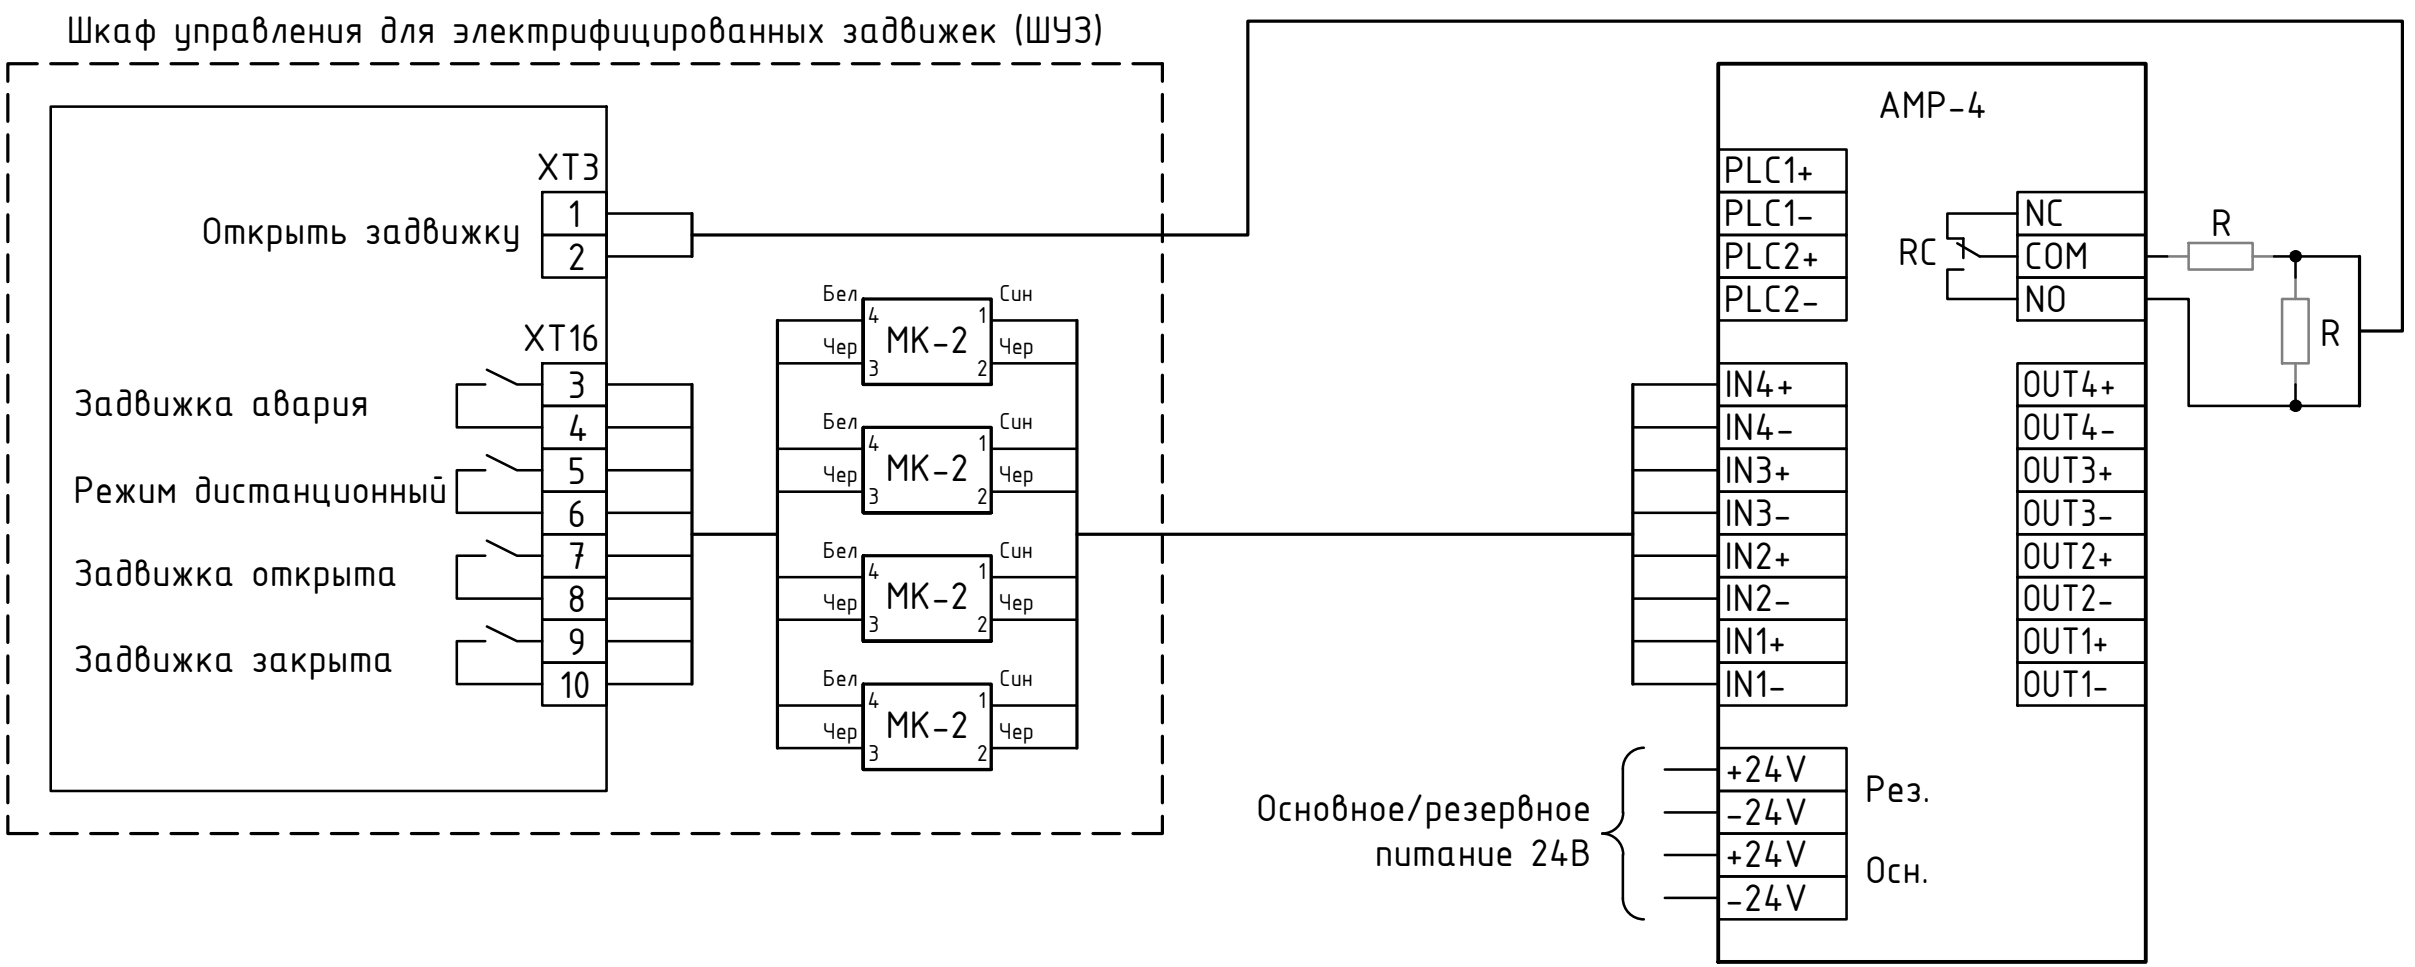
Шкаф управления для электрифицированных задвижек (ШУЗ)

XT3
1
2
Открыть задвижку

XT16
3
4
5
6
7
8
9
10
Задвижка авария
Режим дистанционный
Задвижка открыта
Задвижка закрыта

Бел
Син
4
1
Чер
МК-2
Чер
3
2

Бел
Син
4
1
Чер
МК-2
Чер
3
2

Бел
Син
4
1
Чер
МК-2
Чер
3
2

Бел
Син
4
1
Чер
МК-2
Чер
3
2

АМР-4
PLC1+
PLC1-
PLC2+
PLC2-
RC
NC
COM
NO
R
R
IN4+
IN4-
IN3+
IN3-
IN2+
IN2-
IN1+
IN1-
OUT4+
OUT4-
OUT3+
OUT3-
OUT2+
OUT2-
OUT1+
OUT1-
+24V
-24V
+24V
-24V
Рез.
Осн.
Основное/резервное питание 24В